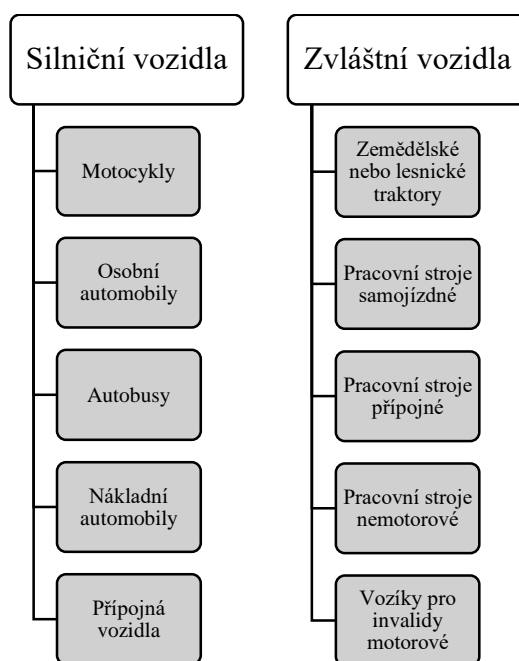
Silniční vozidla

Motocykly

Osobní automobily

Autobusy

Nákladní automobily

Přípojná vozidla

Zvláštní vozidla

Zemědělské nebo lesnické traktory

Pracovní stroje samojízdné

Pracovní stroje přípojné

Pracovní stroje nemotorové

Vozíky pro invalidy motorové